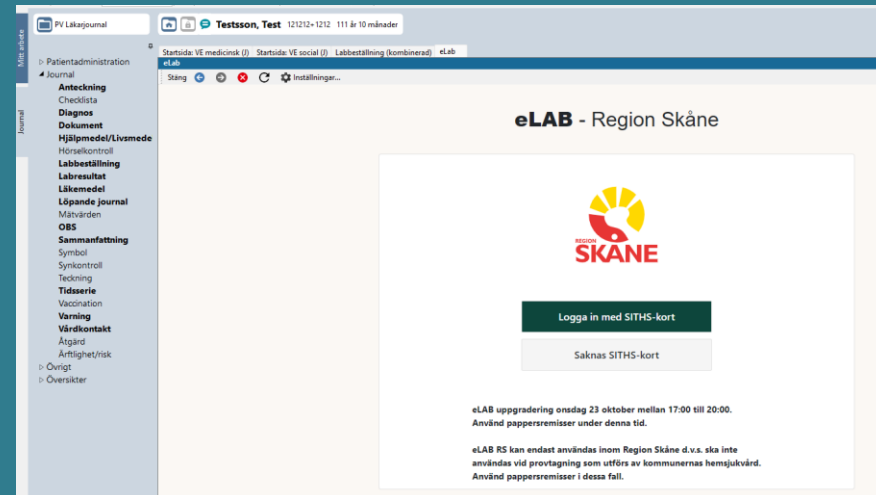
Mitt arbete

Journal

PV Läkarjournal

Testsson, Test 121212+1212 111 år 10 månader

Startsida: VE medicinsk (J) Startsida: VE social (J) Labbeställning (kombinerad) eLab

eLab

Stäng Inställningar...

▷ Patientadministration
◢ Journal
Anteckning
Checklista
Diagnos
Dokument
Hjälpmedel/Livsmede
Hörselkontroll
Labbeställning
Labresultat
Läkemedel
Löpande journal
Mätvärden
OBS
Sammanfattning
Symbol
Synkontroll
Teckning
Tidsserie
Vaccination
Varning
Vårdkontakt
Åtgärd
Ärftlighet/risk
▷ Övrigt
▷ Översikter

eLAB - Region Skåne

REGION SKÅNE

Logga in med SITHS-kort

Saknas SITHS-kort

eLAB uppgradering onsdag 23 oktober mellan 17:00 till 20:00. Använd pappersremisser under denna tid.

eLAB RS kan endast användas inom Region Skåne d.v.s. ska inte användas vid provtagning som utförs av kommunernas hemsjukvård. Använd pappersremisser i dessa fall.